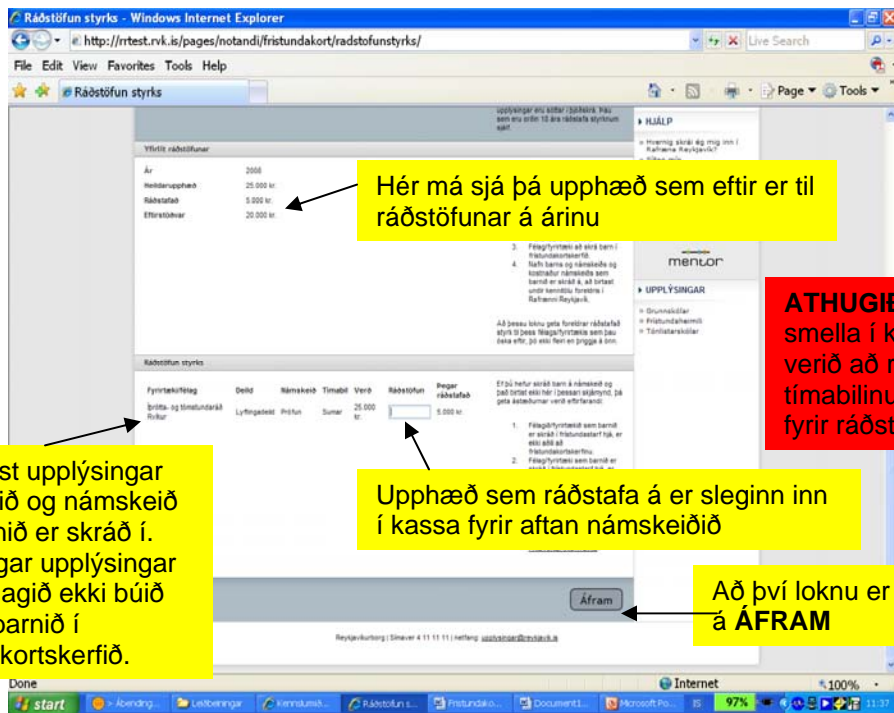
Ráðstöfun styrks - Windows Internet Explorer

http://rrtest.rvk.is/pages/notandi/fristundakort/radstofunstyrks/

Live Search

File Edit View Favorites Tools Help

Ráðstöfun styrks

Page ▾ Tools ▾

upplýsingar eru síðar í þjálfara. Þau sem eru orðin 18 ára ráðstafa styrknum sjálf.

HJÁLP

Hvernig skrái ég mig inn í Rafræna Reykjavík?

Yfirlit ráðstöfunar

| | |
|---|---|
| Ár | 2008 |
| Heildarupphæð | 25.000 kr. |
| Ráðstafað | 5.000 kr. |
| Eftirstöðvar | 20.000 kr. |

Hér má sjá þá upphæð sem eftir er til ráðstöfunar á árinu

3. Félag/fyrirtæki að skrá barn í frístundakortskerfið.
4. Nafn barns og námskeiðs og kostnaður námskeiðs sem barnið er skráð á, að birtast undir kennitölu forelda í Rafrænni Reykjavík.

Að þessu loknu geta foreldrar ráðstafað styrk til þessa félags/fyrirtækis sem þau óska eftir, þó ekki fleiri en þriggja á önn.

mentor

UPPLÝSINGAR

Grunnskólar
Frístundaheimili
Tónlistarskólar

ATHUGIÐ
smella í k
verið að r
tímabilinu
fyrir ráðst

Ráðstöfun styrks

| Fyrirtæki/félag | Deild | Námskeið | Tímabil | Verð | Ráðstöfun | Þegar ráðstafað |
|---|---|---|---|---|---|---|
| Íþrótta- og tómstundaráð Rvíkur | Lyftingadeild | Prófun | Sumar | 25.000 kr. | | 5.000 kr. |

Ef þú hefur skráð barn á námskeið og það birtist ekki hér í þessari skjámynd, þá geta ástæðurnar verið eftirfarandi:

1. Félag/fyrirtæki sem barnið er skráð í frístundastarf hjá, er ekki aðili að frístundakortskerfinu.
2. Félag/fyrirtæki sem barnið er skráð í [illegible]

st upplýsingar
ið og námskeið
nið er skráð í.
gar upplýsingar
agið ekki búið
barnið í
kortskerfið.

Upphæð sem ráðstafa á er sleginn inn í kassa fyrir aftan námskeiðið

Áfram

Að því loknu er
á ÁFRAM

Reykjavíkurborg | Símaver 4 11 11 11 | netfang: upplysingar@reykjavik.is

Done

Internet

100%

start

Ábending...

Leiðbeiningar

Kennsluma...

Ráðstöfun s...

Frístundako...

Document1...

Microsoft Po...

IS

97%

11:37